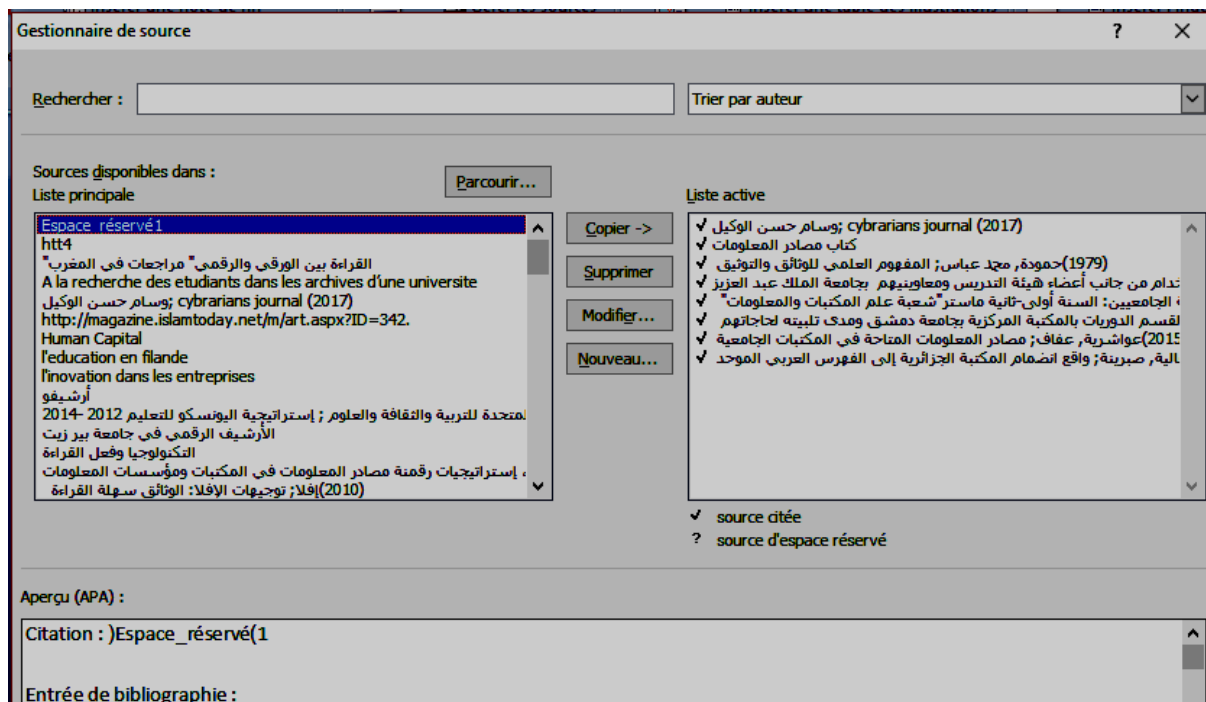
Gestionnaire de source

?

X

Rechercher :

Trier par auteur

Sources disponibles dans :
Liste principale

Parcourir...

Espace_réservé1
htt4
القراءة بين الورقي والرقمي" مراجعات في المغرب"
A la recherche des etudiants dans les archives d'une universite
وسام حسن الوكيل; cybrarians journal (2017)
http://magazine.islamtoday.net/m/art.aspx?ID=342.
Human Capital
l'education en filande
l'inovation dans les entreprises
أرشيفو
لمتحدة للتربية والثقافة والعلوم ; إستراتيجية اليونسكو للتعليم 2012 -2014
الأرشيف الرقمي في جامعة بير زيت
التكنولوجيا وفعل القراءة
إستراتيجيات رقمنة مصادر المعلومات في المكتبات ومؤسسات المعلومات
(2010)إفلا; توجيهات الإفلا: الوثائق سهلة القراءة

Copier ->

Supprimer

Modifier...

Nouveau...

Liste active

✓ وسام حسن الوكيل; cybrarians journal (2017)
✓ كتاب مصادر المعلومات
✓ (1979)حمودة, محمد عباس; المفهوم العلمي للوثائق والتوثيق
✓ تخدام من جانب أعضاء هيئة التدريس ومعاونيهم بجامعة الملك عبد العزيز
✓ الجامعيين: السنة أولى-ثانية ماستر"شعبة علم المكتبات والمعلومات"
✓ لقسم الدوريات بالمكتبة المركزية بجامعة دمشق ومدى تلبيته لحاجاتهم
✓ 2015)عواشرية, عفاف; مصادر المعلومات المتاحة في المكتبات الجامعية
✓ الية, صبرينة; واقع انضمام المكتبة الجزائرية إلى الفهرس العربي الموحد

✓ source citée
? source d'espace réservé

Aperçu (APA) :

Citation : )Espace_réservé(1

Entrée de bibliographie :